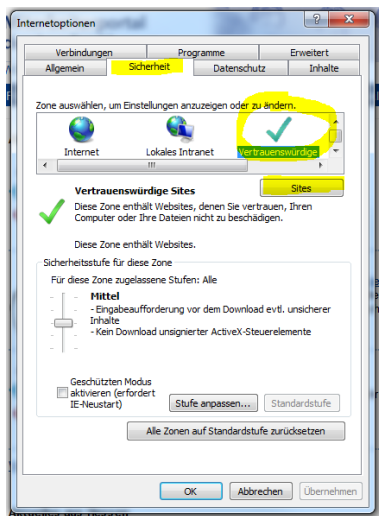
Internetoptionen

?

Verbindungen
Programme
Erweitert
Allgemein
Sicherheit
Datenschutz
Inhalte

Zone auswählen, um Einstellungen anzuzeigen oder zu ändern.

Internet
Lokales Intranet
Vertrauenswürdige

Vertrauenswürdige Sites

Sites

Diese Zone enthält Websites, denen Sie vertrauen, Ihren Computer oder Ihre Dateien nicht zu beschädigen.

Diese Zone enthält Websites.

Sicherheitsstufe für diese Zone

Für diese Zone zugelassene Stufen: Alle

Mittel
- Eingabeaufforderung vor dem Download evtl. unsicherer Inhalte
- Kein Download unsignierter ActiveX-Steuerelemente

Geschützten Modus aktivieren (erfordert IE-Neustart)

Stufe anpassen...
Standardstufe

Alle Zonen auf Standardstufe zurücksetzen

OK
Abbrechen
Übernehmen